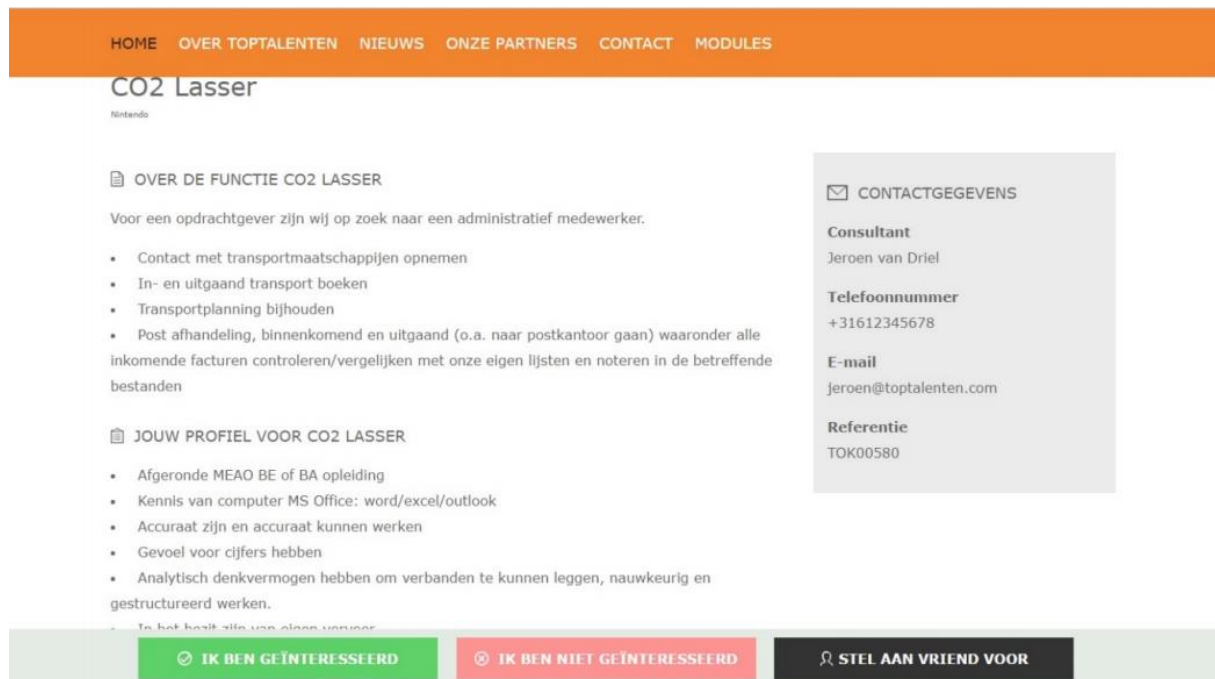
HOME OVER TOPTALENTEN NIEUWS ONZE PARTNERS CONTACT MODULES

CO2 Lasser

Nintendo

OVER DE FUNCTIE CO2 LASSER

Voor een opdrachtgever zijn wij op zoek naar een administratief medewerker.

- Contact met transportmaatschappijen opnemen
- In- en uitgaand transport boeken
- Transportplanning bijhouden
- Post afhandeling, binnenkomend en uitgaand (o.a. naar postkantoor gaan) waaronder alle inkomende facturen controleren/vergelijken met onze eigen lijsten en noteren in de betreffende bestanden

JOUW PROFIEL VOOR CO2 LASSER

- Afgeronde MEAO BE of BA opleiding
- Kennis van computer MS Office: word/excel/outlook
- Accuraat zijn en accuraat kunnen werken
- Gevoel voor cijfers hebben
- Analytisch denkvermogen hebben om verbanden te kunnen leggen, nauwkeurig en gestructureerd werken.
- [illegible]

CONTACTGEGEVENS

Consultant
Jeroen van Driel

Telefoonnummer
+31612345678

E-mail
jeroen@toptalenten.com

Referentie
TOK00580

IK BEN GEÏNTERESSEERD IK BEN NIET GEÏNTERESSEERD STEL AAN VRIEND VOOR